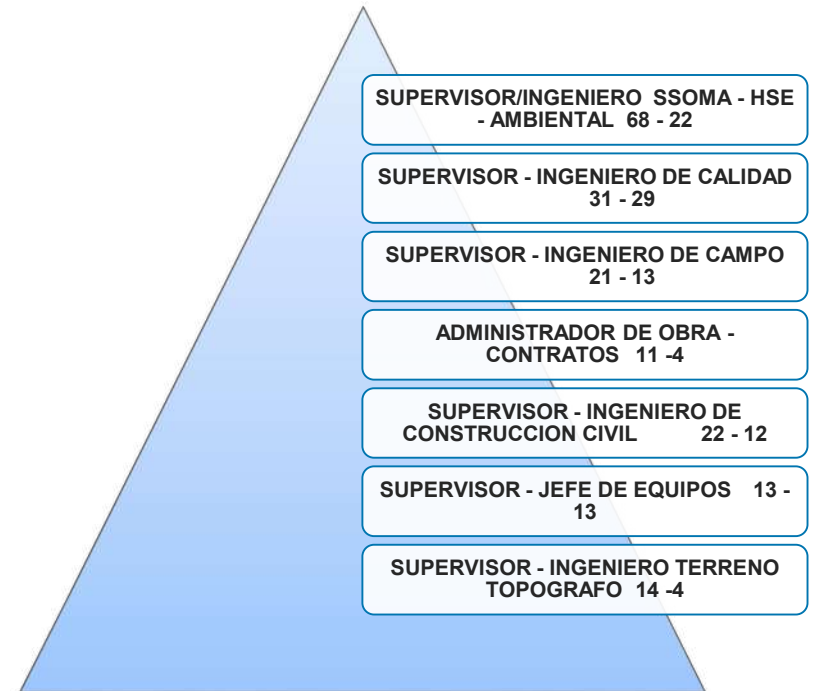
SUPERVISOR/INGENIERO SSOMA - HSE - AMBIENTAL 68 - 22

SUPERVISOR - INGENIERO DE CALIDAD 31 - 29

SUPERVISOR - INGENIERO DE CAMPO 21 - 13

ADMINISTRADOR DE OBRA - CONTRATOS 11 -4

SUPERVISOR - INGENIERO DE CONSTRUCCION CIVIL 22 - 12

SUPERVISOR - JEFE DE EQUIPOS 13 - 13

SUPERVISOR - INGENIERO TERRENO TOPOGRAFO 14 -4